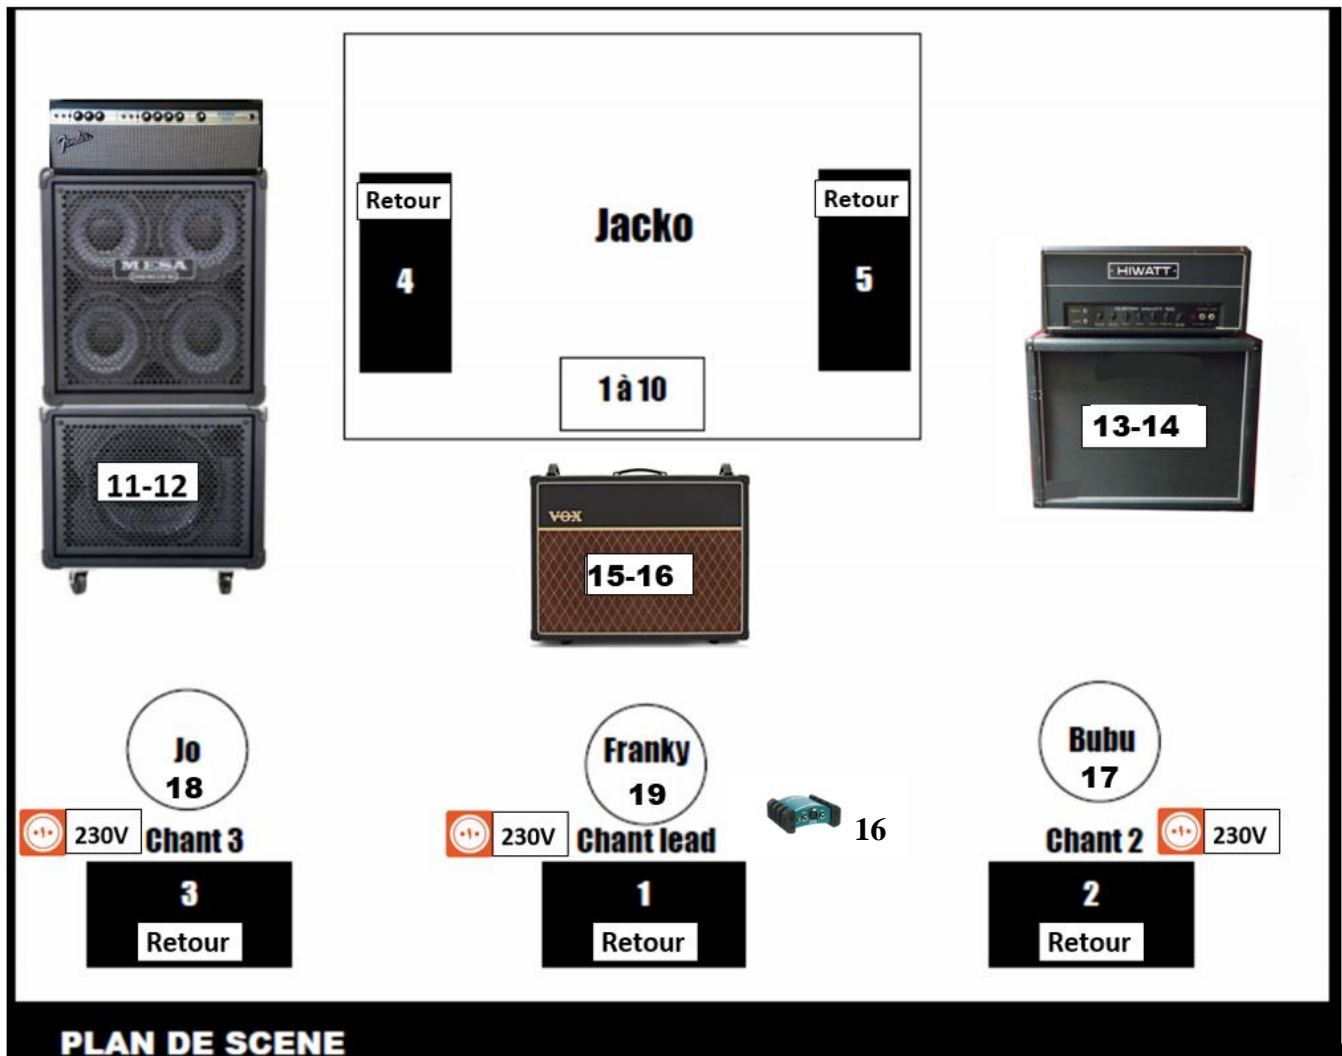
Fender

MESA

11-12

Retour

4

Jacko

Retour

5

1 à 10

HIWATT

13-14

VOX

15-16

Jo
18

230V Chant 3

3
Retour

Franky
19

230V Chant lead

16

1
Retour

Bubu
17

Chant 2 230V

2
Retour

PLAN DE SCENE